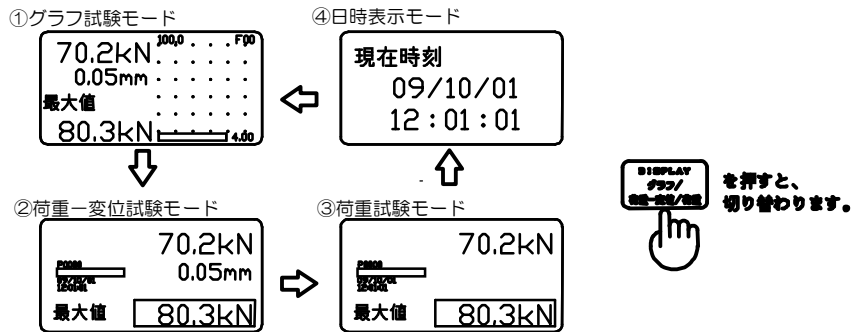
①グラフ試験モード

70.2kN
0.05mm
最大値
80.3kN

100.0
F00
4.00

④日時表示モード

現在時刻
09/10/01
12：01：01

②荷重ー変位試験モード

70.2kN
0.05mm
最大値
80.3kN

③荷重試験モード

70.2kN
最大値
80.3kN

DISPLAY
グラフ/
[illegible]

を押すと、
切り替わります。